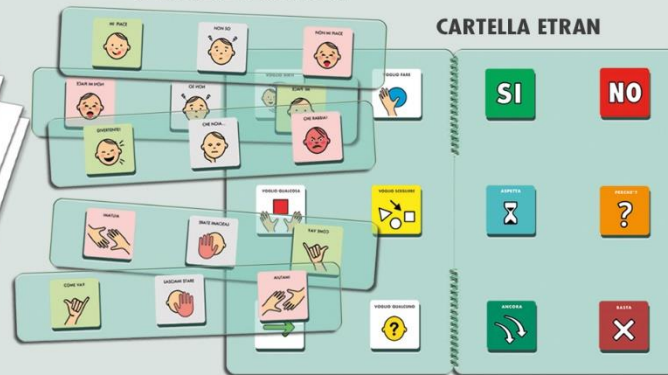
CARTELLA ETRAN

MI PIACE

NON SO

NON MI PIACE

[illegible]

OK VEDI

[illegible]

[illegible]

VOGLIO FARE

DIVERTENTE!

CHE NOIA...

CHE RABBIA!

SI

NO

VOGLIO QUALCOSA

VOGLIO SCEGLIERE

ASPETTA

PERCHÉ?

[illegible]

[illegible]

FAY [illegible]

COME VA?

LASCIAMI STARE

AIUTAMI

VOGLIO QUALCOSA

ANCORA

BASTA